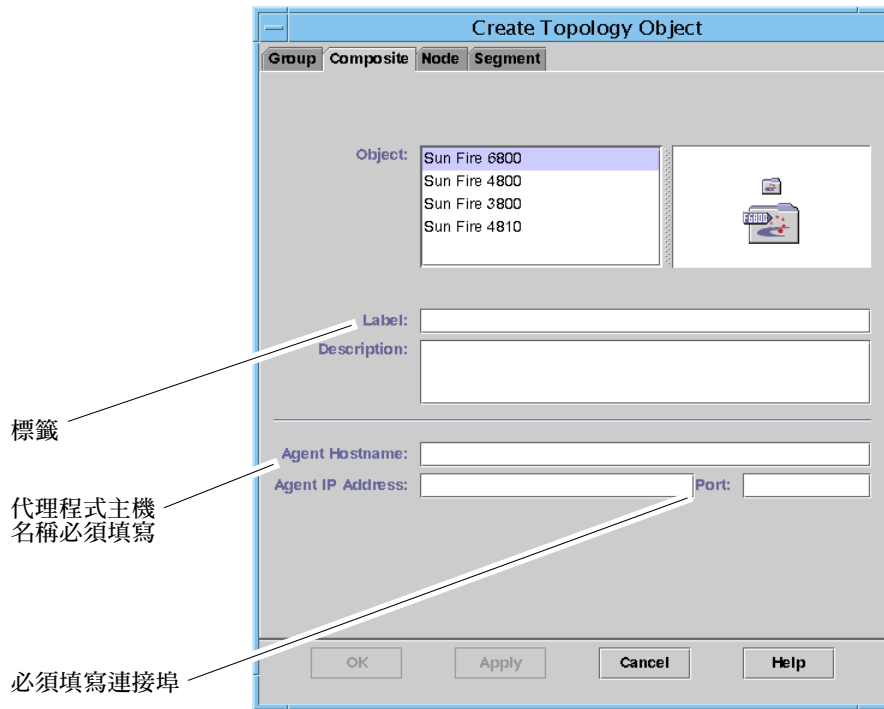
Create Topology Object

Group Composite Node Segment

Object:
Sun Fire 6800
Sun Fire 4800
Sun Fire 3800
Sun Fire 4810

F6800

Label:
Description:

標籤

Agent Hostname:
Agent IP Address:
Port:

代理程式主機名稱必須填寫

必須填寫連接埠

OK
Apply
Cancel
Help